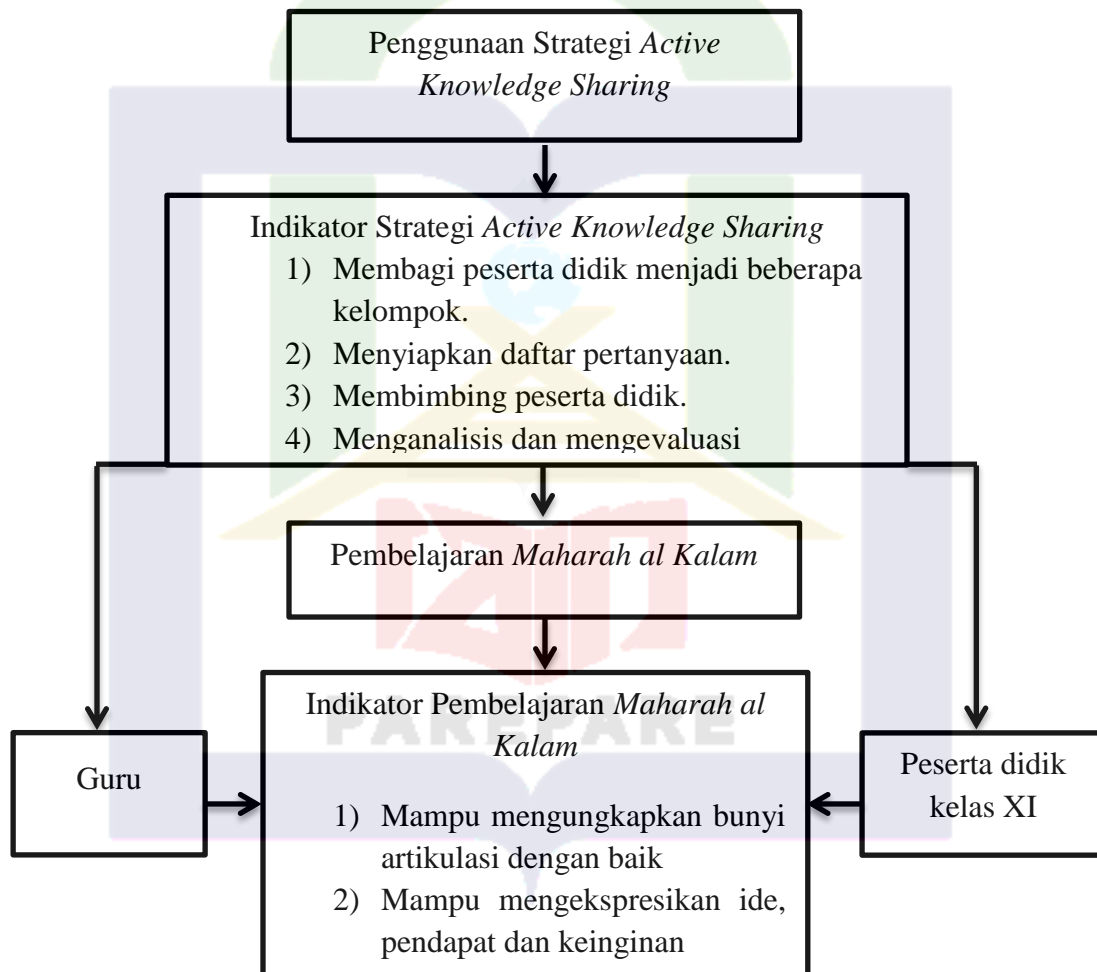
Penggunaan Strategi *Active Knowledge Sharing*

Indikator Strategi *Active Knowledge Sharing*
1) Membagi peserta didik menjadi beberapa kelompok.
2) Menyiapkan daftar pertanyaan.
3) Membimbing peserta didik.
4) Menganalisis dan mengevaluasi

Pembelajaran *Maharah al Kalam*

Guru

Indikator Pembelajaran *Maharah al Kalam*
1) Mampu mengungkapkan bunyi artikulasi dengan baik
2) Mampu mengekspresikan ide, pendapat dan keinginan

Peserta didik kelas XI

PAREPARE